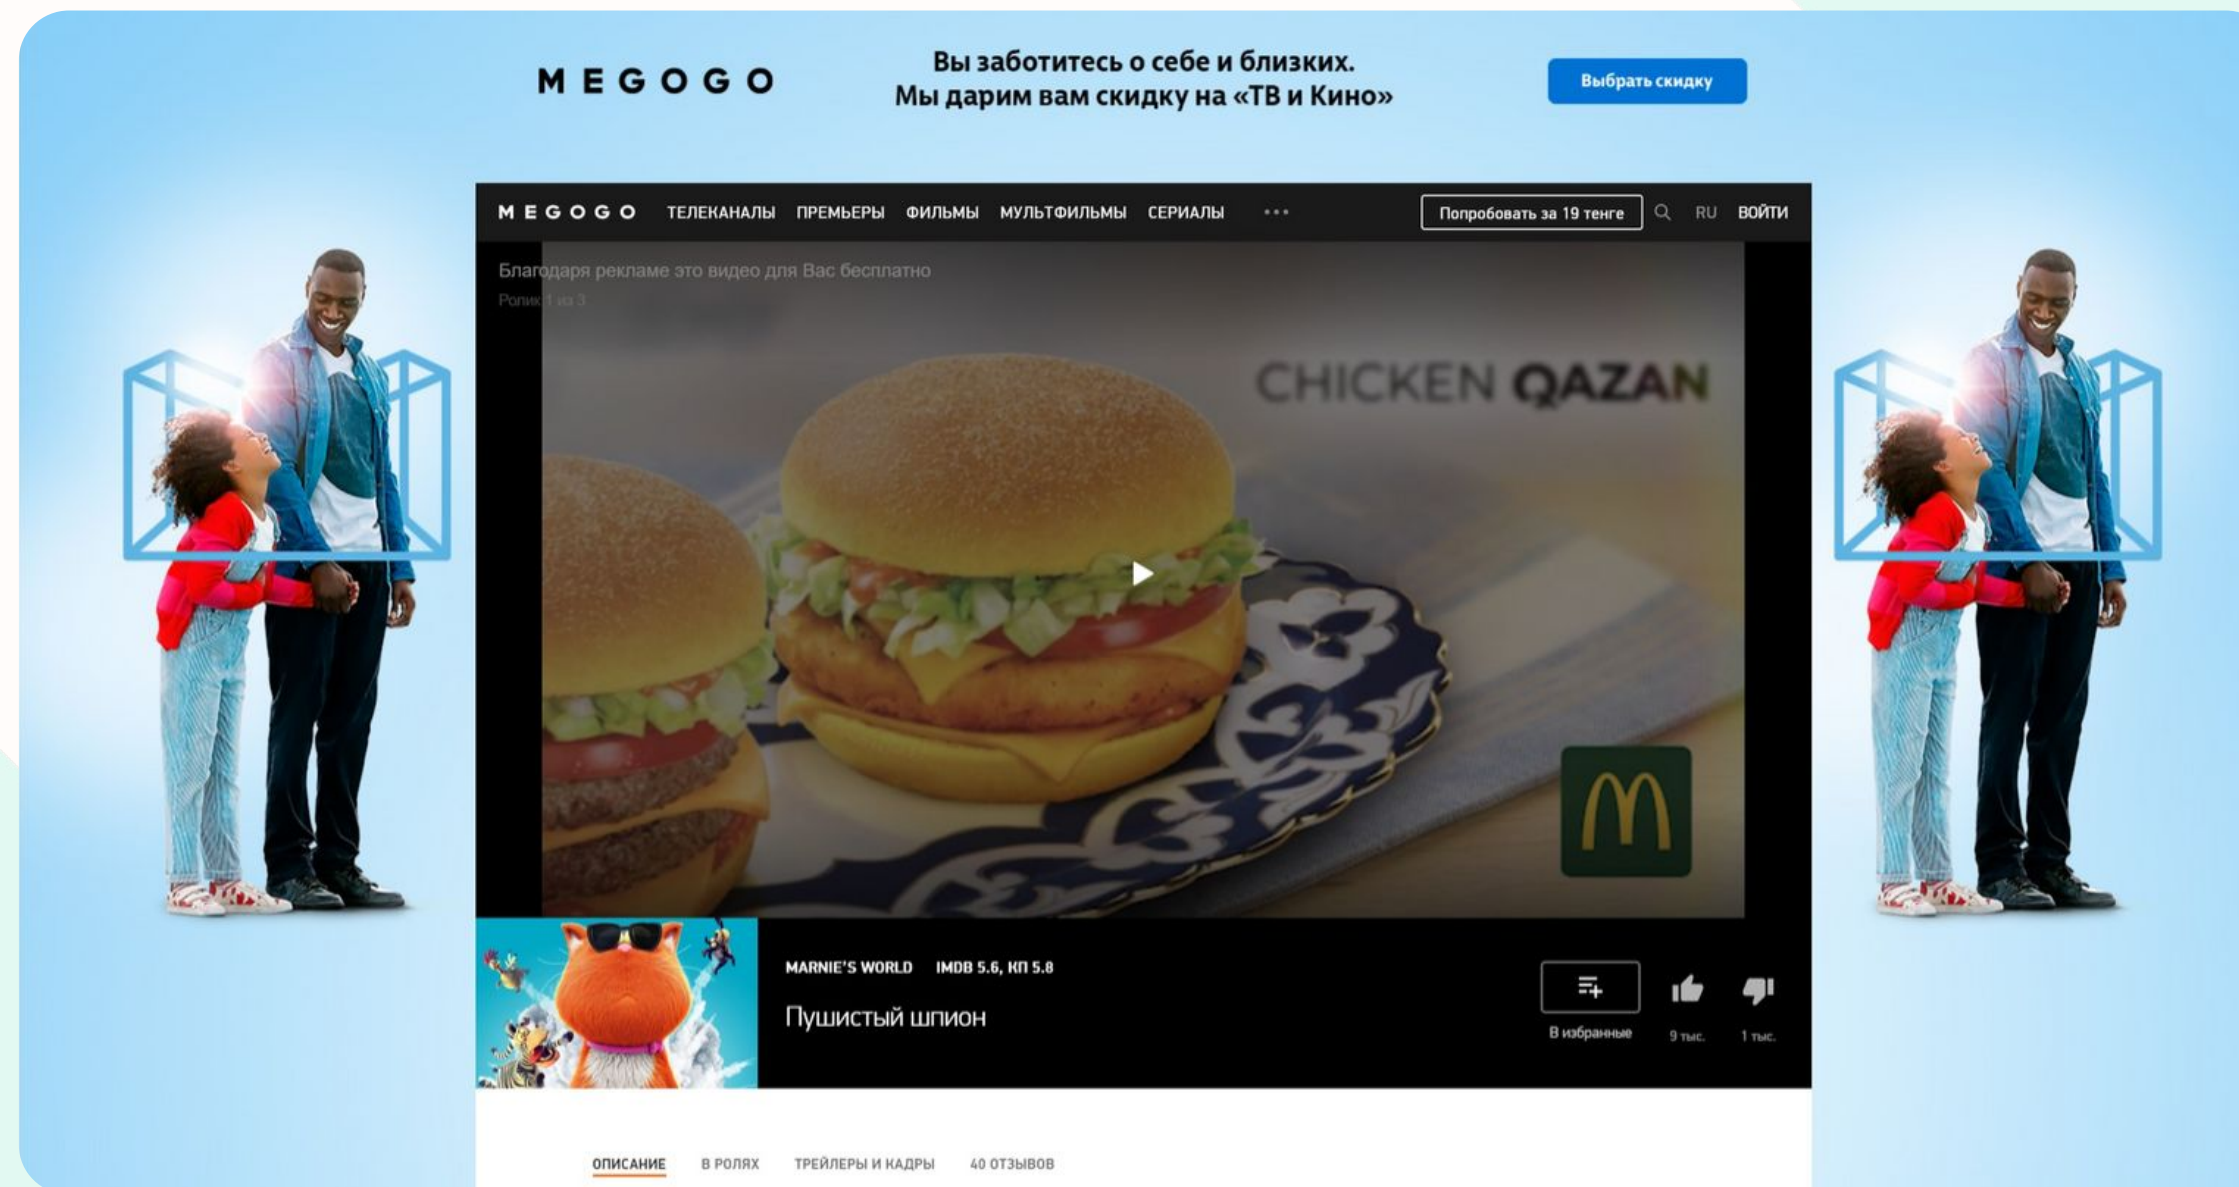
MEGOGO

Вы заботитесь о себе и близких.
Мы дарим вам скидку на «ТВ и Кино»

Выбрать скидку

MEGOGO ТЕЛЕКАНАЛЫ ПРЕМЬЕРЫ ФИЛЬМЫ МУЛЬТФИЛЬМЫ СЕРИАЛЫ ••• Попробовать за 19 тенге RU ВОЙТИ

Благодаря рекламе это видео для Вас бесплатно
Ролик 1 из 3

CHICKEN QAZAN

MARNIE'S WORLD IMDB 5.6, КП 5.8

Пушистый шпион

В избранные 9 тыс. 1 тыс.

ОПИСАНИЕ В РОЛЯХ ТРЕЙЛЕРЫ И КАДРЫ 40 ОТЗЫВОВ